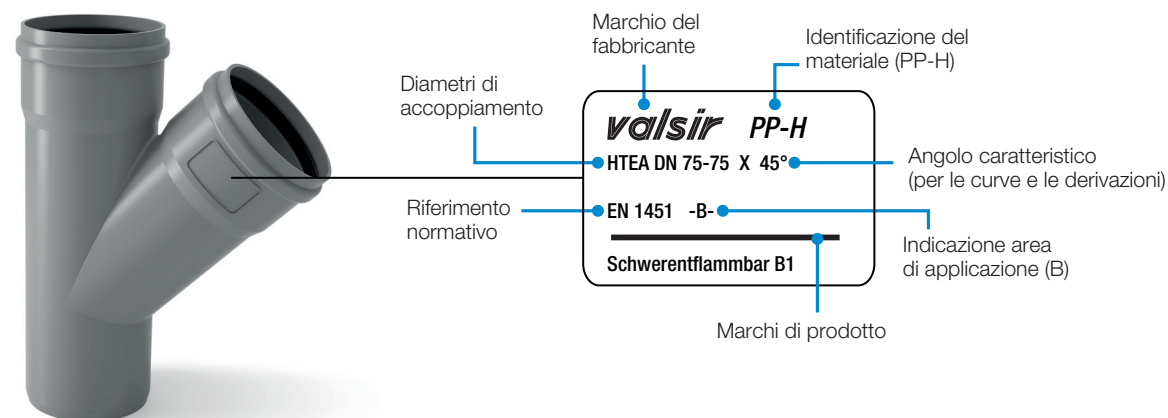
Marchio del fabbricante

Identificazione del materiale (PP-H)

Diametri di accoppiamento

valsir PP-H

HTEA DN 75-75 X 45°

Angolo caratteristico (per le curve e le derivazioni)

Riferimento normativo

EN 1451 -B-

Indicazione area di applicazione (B)

Schwerentflammbar B1

Marchi di prodotto